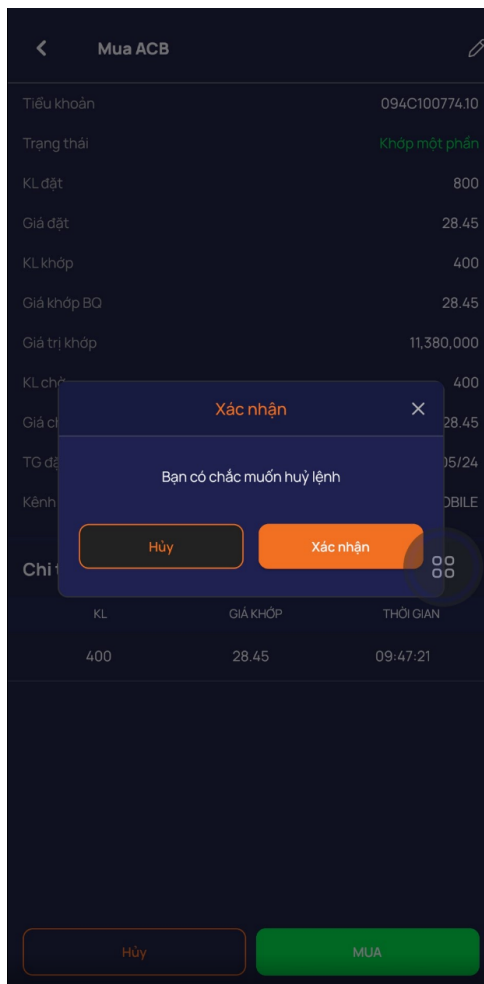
Mua ACB

Tiểu khoản 094C100774.10
Trạng thái Khớp một phần
KL đặt 800
Giá đặt 28.45
KL khớp 400
Giá khớp BQ 28.45
Giá trị khớp 11,380,000
KL chờ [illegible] 400
Giá ch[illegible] 28.45
TG đặ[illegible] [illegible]05/24
Kênh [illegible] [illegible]BILE

Chi t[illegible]

| KL | GIÁ KHỚP | THỜI GIAN |
|---|---|---|
| 400 | 28.45 | 09:47:21 |

Xác nhận
Bạn có chắc muốn huỷ lệnh
Hủy
Xác nhận

Hủy
MUA